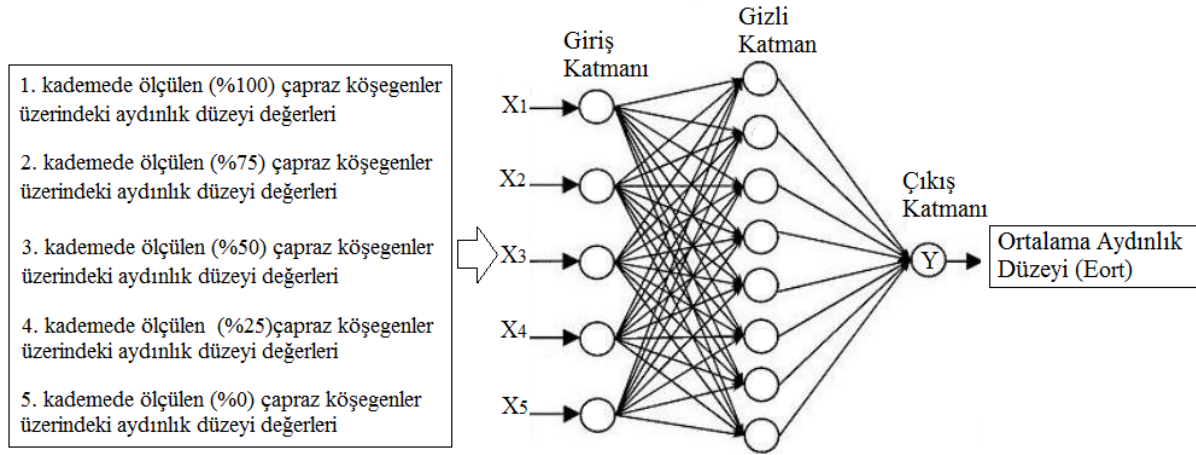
1. kademede ölçülen (%100) çapraz köşegenler üzerindeki aydınlık düzeyi değerleri

2. kademede ölçülen (%75) çapraz köşegenler üzerindeki aydınlık düzeyi değerleri

3. kademede ölçülen (%50) çapraz köşegenler üzerindeki aydınlık düzeyi değerleri

4. kademede ölçülen (%25)çapraz köşegenler üzerindeki aydınlık düzeyi değerleri

5. kademede ölçülen (%0) çapraz köşegenler üzerindeki aydınlık düzeyi değerleri

Giriş Katmanı

Gizli Katman

Çıkış Katmanı

$X_1$

$X_2$

$X_3$

$X_4$

$X_5$

Y

Ortalama Aydınlık Düzeyi (Eort)